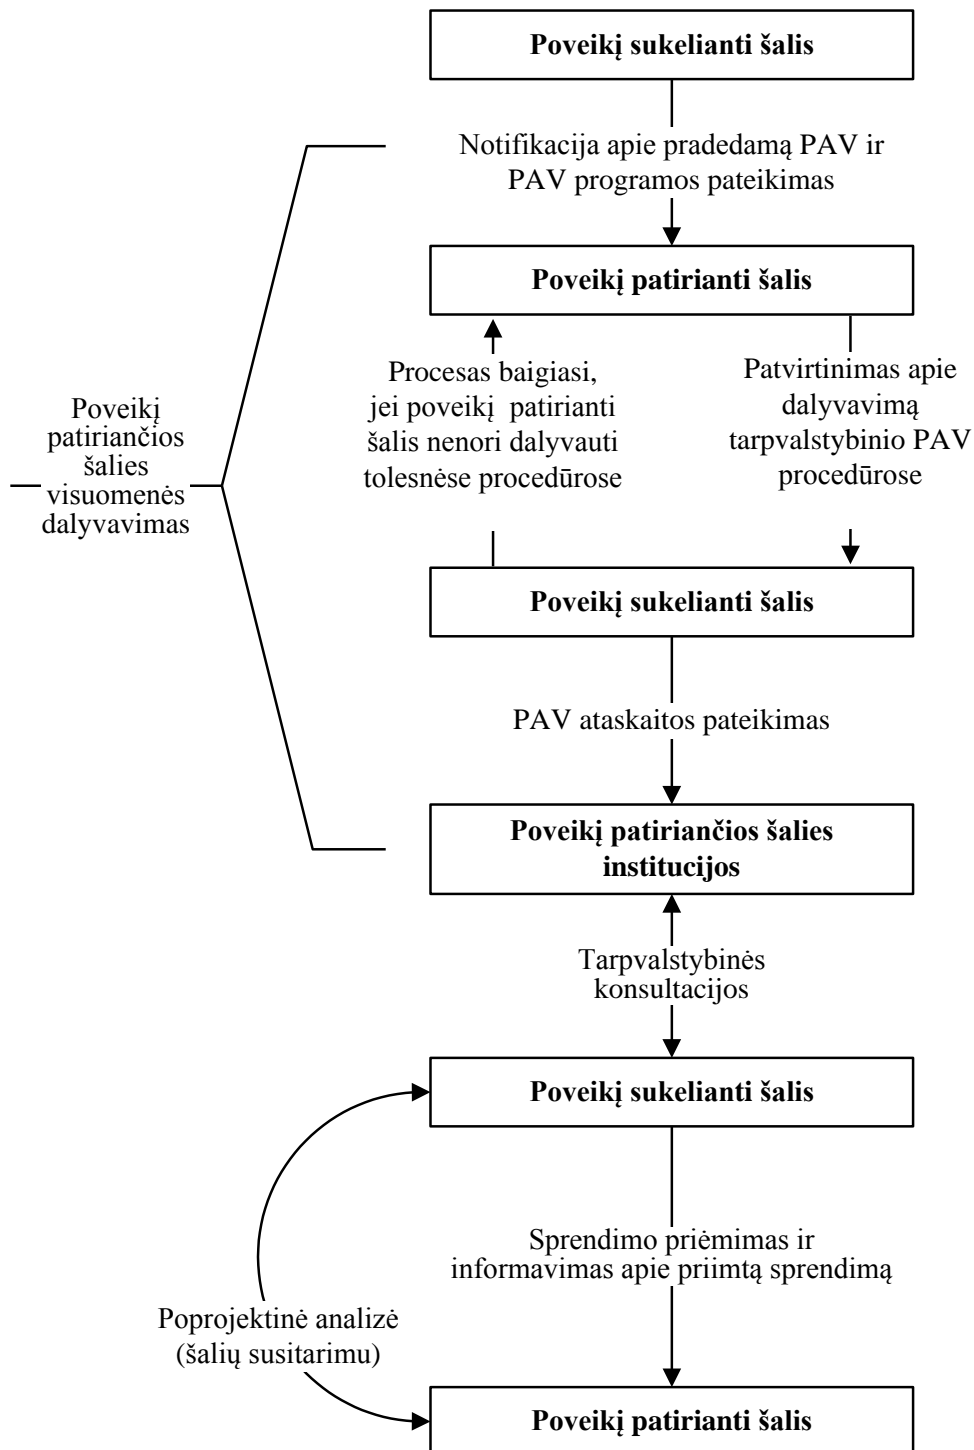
Poveikį sukelianti šalis

Notifikacija apie pradedamą PAV ir PAV programos pateikimas

Poveikį patirianti šalis

Procesas baigiasi, jei poveikį patirianti šalis nenori dalyvauti tolesnėse procedūrose

Patvirtinimas apie dalyvavimą tarpvalstybinio PAV procedūrose

Poveikį patiriančios šalies visuomenės dalyvavimas

Poveikį sukelianti šalis

PAV ataskaitos pateikimas

Poveikį patiriančios šalies institucijos

Tarpvalstybinės konsultacijos

Poveikį sukelianti šalis

Sprendimo priėmimas ir informavimas apie priimtą sprendimą

Poprojektinė analizė (šalių susitarimu)

Poveikį patirianti šalis